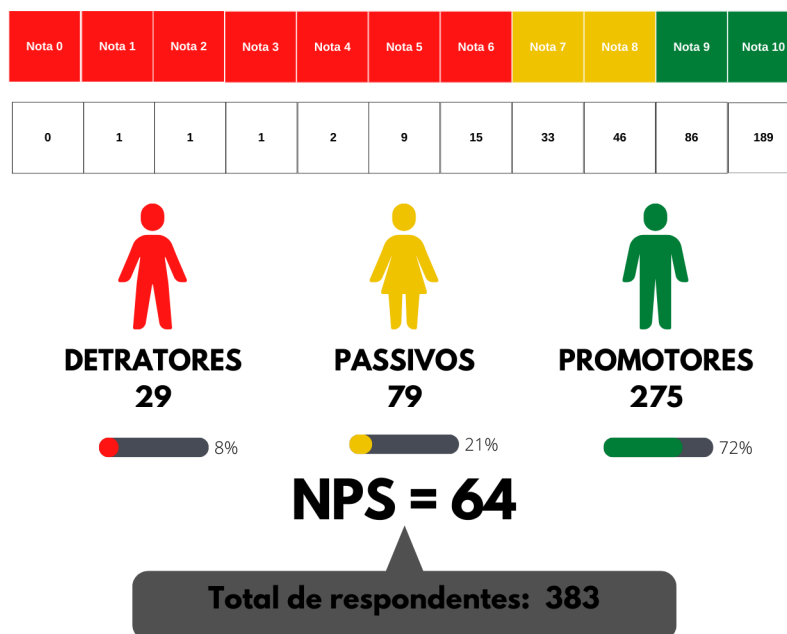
| Nota 0 | Nota 1 | Nota 2 | Nota 3 | Nota 4 | Nota 5 | Nota 6 | Nota 7 | Nota 8 | Nota 9 | Nota 10 |
|---|---|---|---|---|---|---|---|---|---|---|
| 0 | 1 | 1 | 1 | 2 | 9 | 15 | 33 | 46 | 86 | 189 |

DETRATORES
29
8%

PASSIVOS
79
21%

PROMOTORES
275
72%

NPS = 64

Total de respondentes: 383